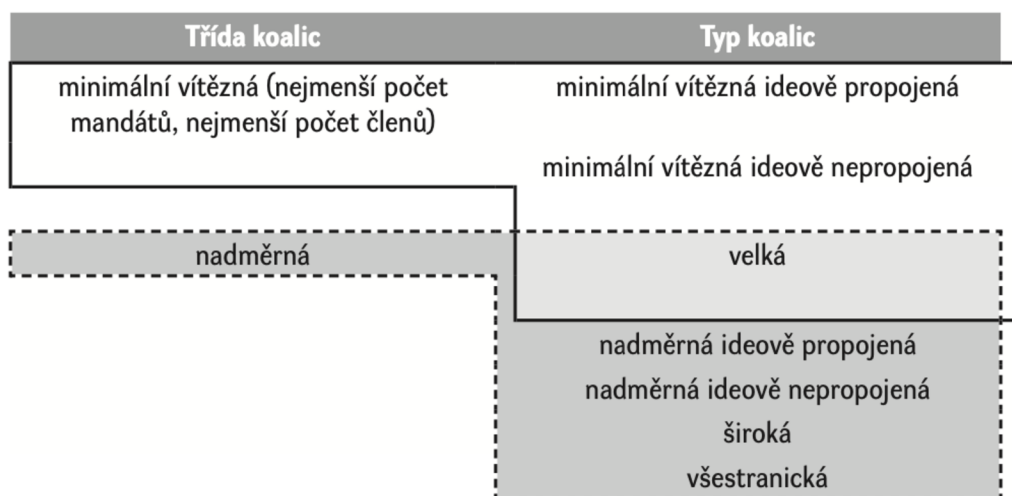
| Třída koalic | Typ koalic |
|---|---|
| minimální vítězná (nejmenší počet mandátů, nejmenší počet členů) | minimální vítězná ideově propojená |
| | minimální vítězná ideově nepropojená |
| nadměrná | velká |
| | nadměrná ideově propojená |
| | nadměrná ideově nepropojená |
| | široká |
| | všestranická |